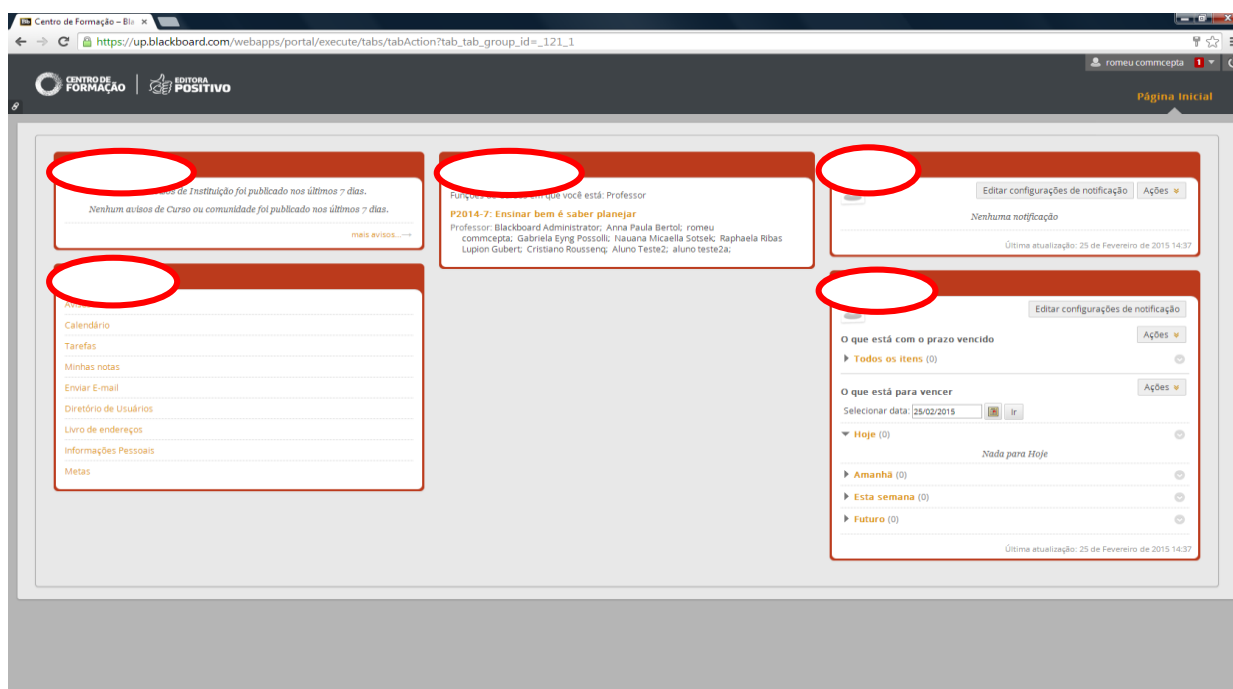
Centro de Formação – Bla ×

https://up.blackboard.com/webapps/portal/execute/tabs/tabAction?tab_tab_group_id=_121_1

romeu commcepta 1

CENTRO DE FORMAÇÃO | EDITORA POSITIVO

Página Inicial

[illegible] de Instituição foi publicado nos últimos 7 dias.

Nenhum avisos de Curso ou comunidade foi publicado nos últimos 7 dias.

mais avisos...

Funções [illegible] em que você está: Professor

P2014-7: Ensinar bem é saber planejar

Professor: Blackboard Administrator; Anna Paula Bertol; romeu commcepta; Gabriela Eyng Possolli; Nauana Micaella Sotsek; Raphaela Ribas Lupion Gubert; Cristiano Roussenq; Aluno Teste2; aluno teste2a;

Editar configurações de notificação | Ações

Nenhuma notificação

Última atualização: 25 de Fevereiro de 2015 14:37

Av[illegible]

Calendário

Tarefas

Minhas notas

Enviar E-mail

Diretório de Usuários

Livro de endereços

Informações Pessoais

Metas

Editar configurações de notificação

O que está com o prazo vencido

Ações

Todos os itens (0)

O que está para vencer

Ações

Selecionar data: 25/02/2015 Ir

Hoje (0)

Nada para Hoje

Amanhã (0)

Esta semana (0)

Futuro (0)

Última atualização: 25 de Fevereiro de 2015 14:37